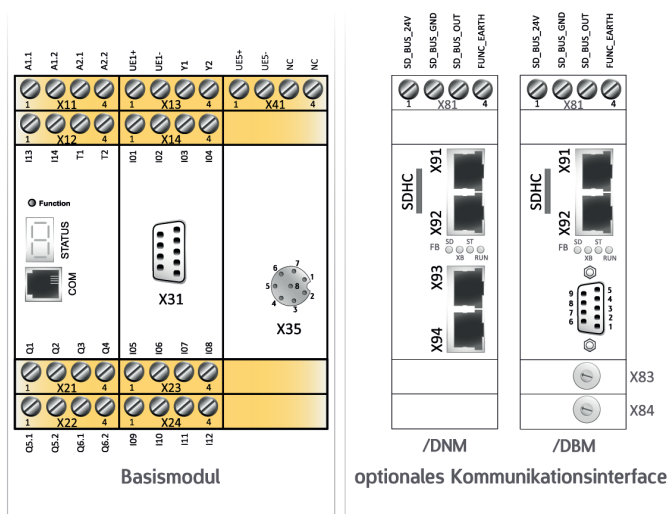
A1.1 A1.2 A2.1 A2.2 UE1+ UE1- Y1 Y2 UE5+ UE5- NC NC

1 X11 4 1 X13 4 1 X41 4

1 X12 4 1 X14 4

I13 I14 T1 T2 I01 I02 I03 I04

Function

STATUS

COM

X31

6 7 1 5 8 2 4 3

X35

Q1 Q2 Q3 Q4 I05 I06 I07 I08

1 X21 4 1 X23 4

1 X22 4 1 X24 4

Q5.1 Q5.2 Q6.1 Q6.2 I09 I10 I11 I12

Basismodul

SD_BUS_24V SD_BUS_GND SD_BUS_OUT FUNC_EARTH

1 X81 4

SDHC X91 X92

FB SD ST XB RUN

X93 X94

/DNM

SD_BUS_24V SD_BUS_GND SD_BUS_OUT FUNC_EARTH

1 X81 4

SDHC X91 X92

FB SD ST XB RUN

9 8 7 6 5 4 3 2 1

X83

X84

/DBM

optionales Kommunikationsinterface